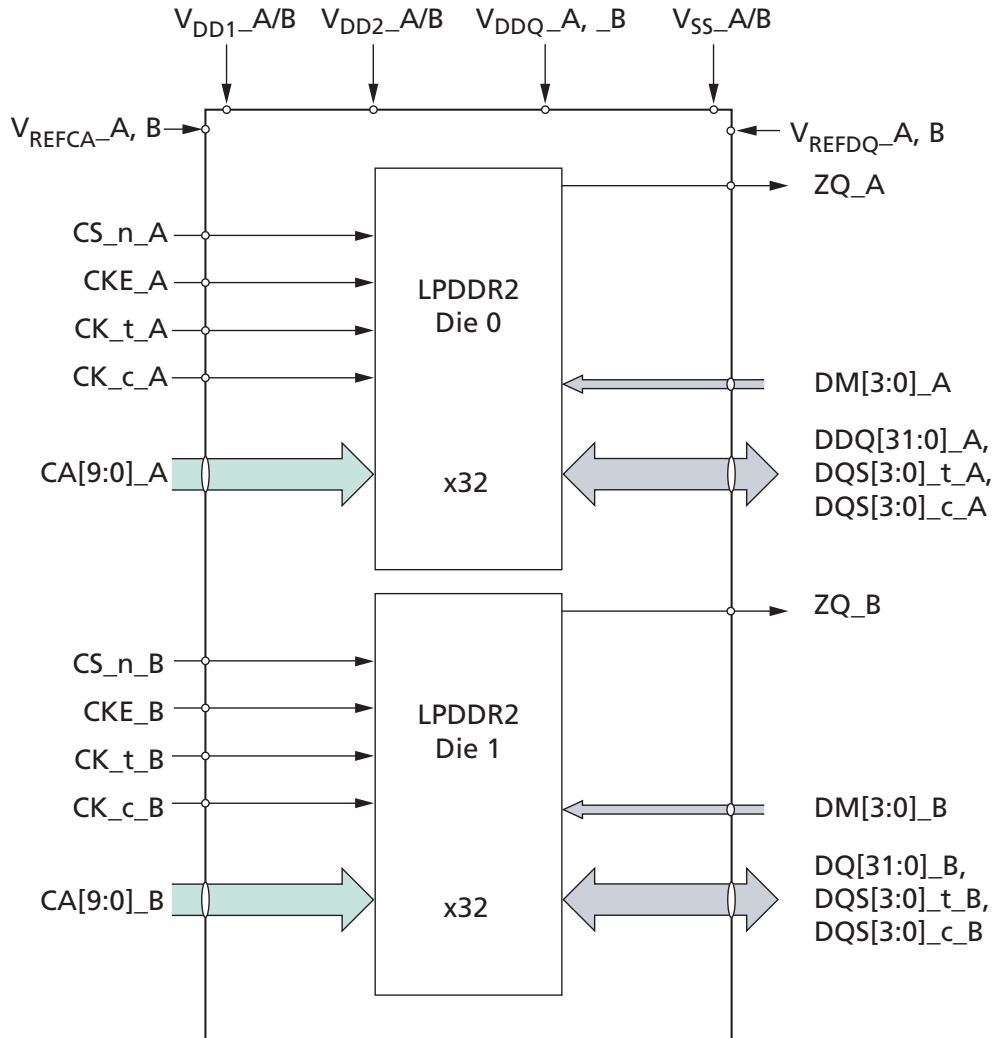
$V_{DD1}$_A/B $V_{DD2}$_A/B $V_{DDQ}$_A, _B $V_{SS}$_A/B

$V_{REFCA}$_A, B

$V_{REFDQ}$_A, B

ZQ_A

CS_n_A

CKE_A

CK_t_A

CK_c_A

LPDDR2
Die 0

DM[3:0]_A

CA[9:0]_A

x32

DDQ[31:0]_A,
DQS[3:0]_t_A,
DQS[3:0]_c_A

ZQ_B

CS_n_B

CKE_B

CK_t_B

CK_c_B

LPDDR2
Die 1

DM[3:0]_B

CA[9:0]_B

x32

DQ[31:0]_B,
DQS[3:0]_t_B,
DQS[3:0]_c_B